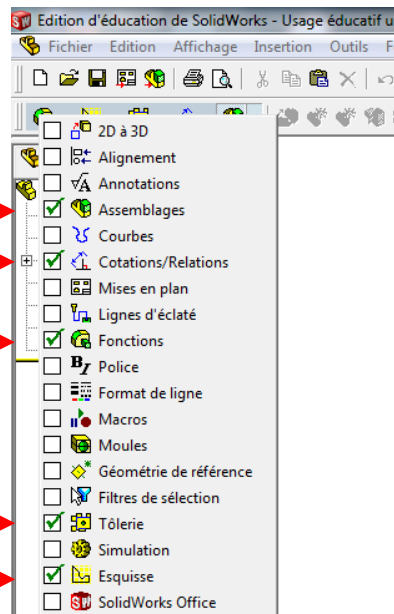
Edition d'éducation de SolidWorks - Usage éducatif u

Fichier Edition Affichage Insertion Outils F

2D à 3D
Alignement
Annotations
Assemblages
Courbes
Cotations/Relations
Mises en plan
Lignes d'éclaté
Fonctions
Police
Format de ligne
Macros
Moules
Géométrie de référence
Filtres de sélection
Tôlerie
Simulation
Esquisse
SolidWorks Office